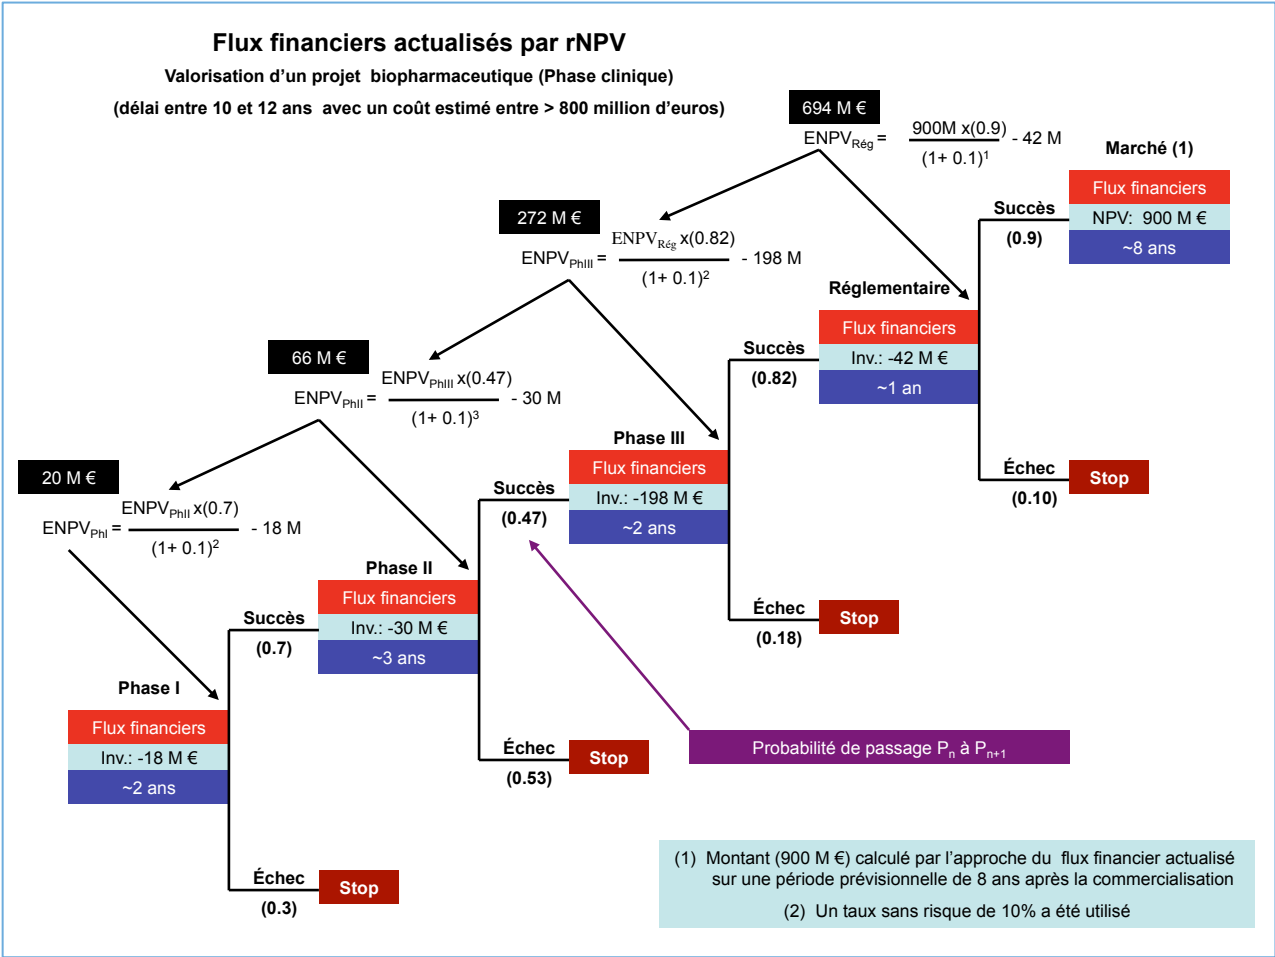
Flux financiers actualisés par rNPV

Valorisation d'un projet biopharmaceutique (Phase clinique)

(délai entre 10 et 12 ans avec un coût estimé entre > 800 million d'euros)

694 M €

$ENPV_{Rég} = \frac{900M\ x(0.9)}{(1+0.1)^1} - 42\ M$

Marché (1)

Flux financiers

NPV: 900 M €

~8 ans

Succès

(0.9)

272 M €

$ENPV_{PhIII} = \frac{ENPV_{Rég}\ x(0.82)}{(1+0.1)^2} - 198\ M$

Réglementaire

Flux financiers

Inv.: -42 M €

~1 an

Succès

(0.82)

66 M €

$ENPV_{PhII} = \frac{ENPV_{PhIII}\ x(0.47)}{(1+0.1)^3} - 30\ M$

Phase III

Flux financiers

Inv.: -198 M €

~2 ans

Échec

(0.10)

Stop

20 M €

$ENPV_{PhI} = \frac{ENPV_{PhII}\ x(0.7)}{(1+0.1)^2} - 18\ M$

Succès

(0.47)

Échec

(0.18)

Stop

Phase II

Flux financiers

Inv.: -30 M €

~3 ans

Succès

(0.7)

Phase I

Flux financiers

Inv.: -18 M €

~2 ans

Échec

(0.53)

Stop

Probabilité de passage $P_n$ à $P_{n+1}$

Échec

(0.3)

Stop

(1) Montant (900 M €) calculé par l'approche du flux financier actualisé sur une période prévisionnelle de 8 ans après la commercialisation

(2) Un taux sans risque de 10% a été utilisé